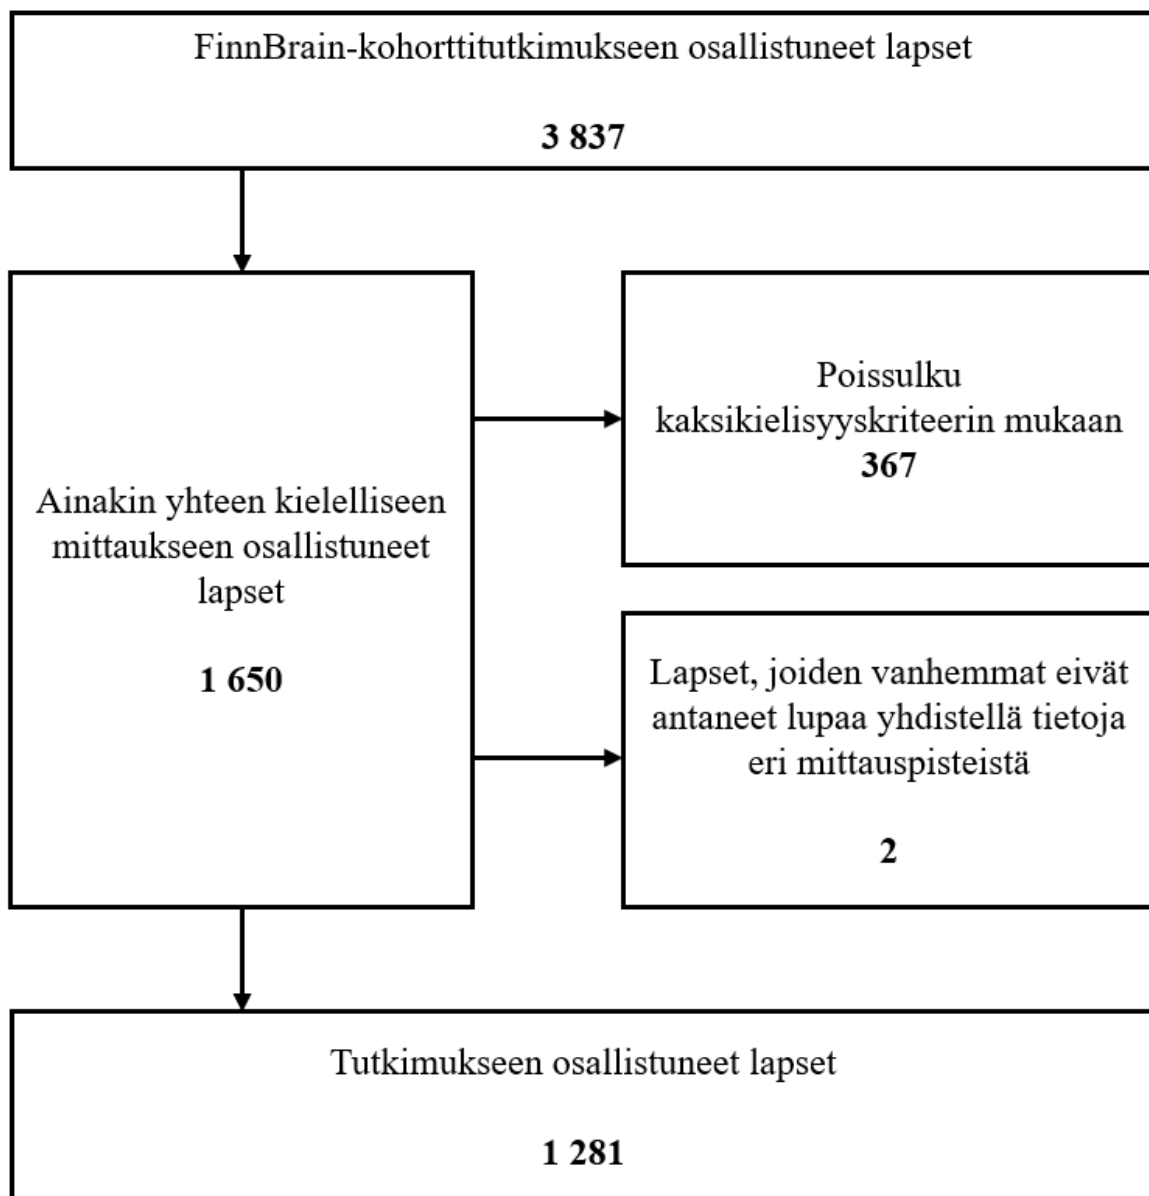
FinnBrain-kohorttitutkimukseen osallistuneet lapset

**3 837**

Ainakin yhteen kielelliseen mittaukseen osallistuneet lapset

**1 650**

Poissulku kaksikielisyyskriteerin mukaan
**367**

Lapset, joiden vanhemmat eivät antaneet lupaa yhdistellä tietoja eri mittauspisteistä

**2**

Tutkimukseen osallistuneet lapset

**1 281**